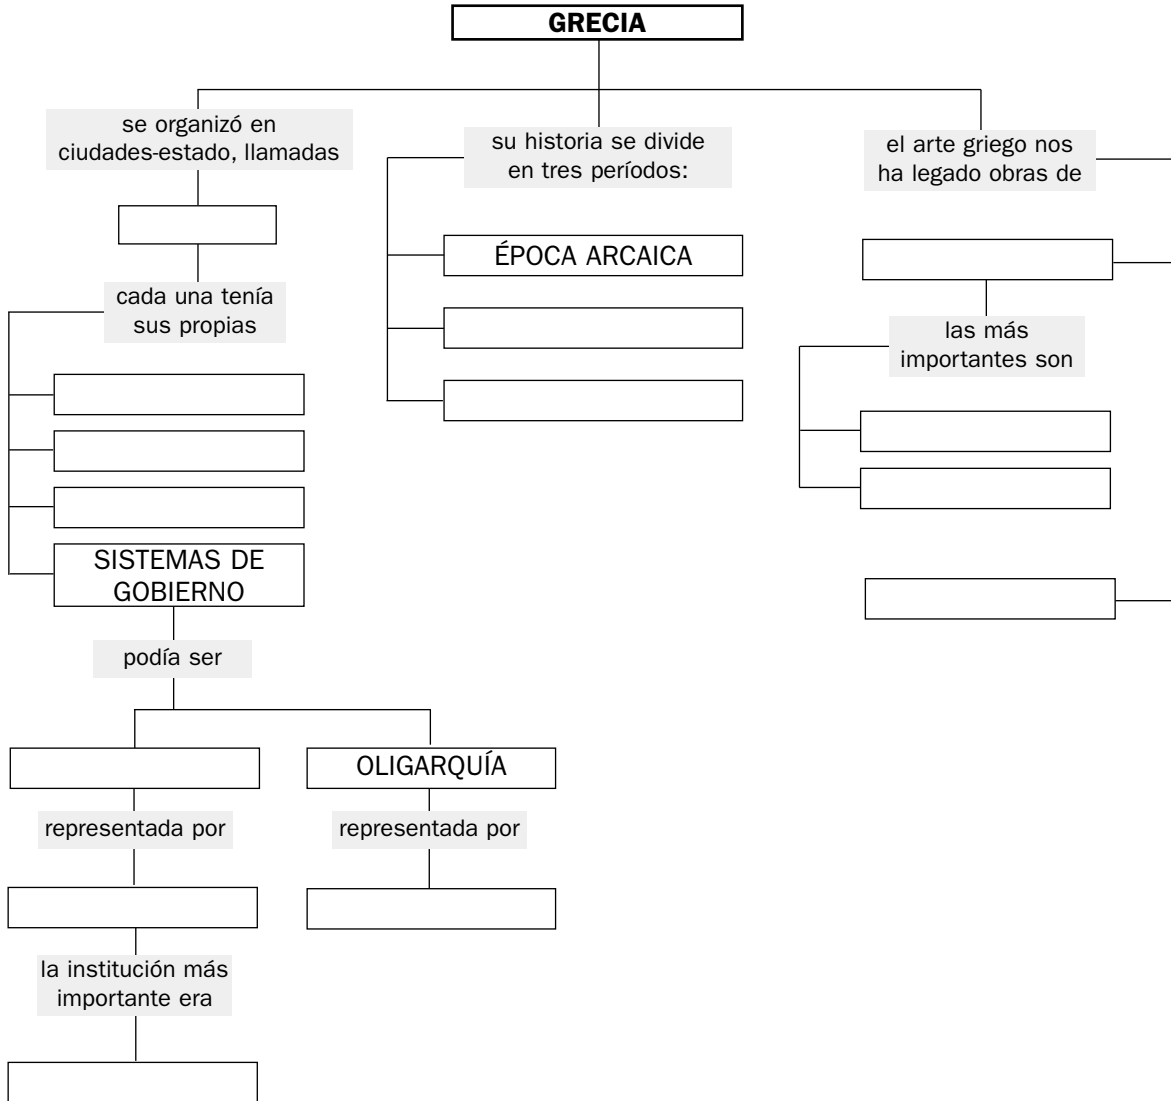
GRECIA

se organizó en ciudades-estado, llamadas

cada una tenía sus propias

SISTEMAS DE GOBIERNO

podía ser

representada por

la institución más importante era

OLIGARQUÍA

representada por

su historia se divide en tres períodos:

ÉPOCA ARCAICA

el arte griego nos ha legado obras de

las más importantes son